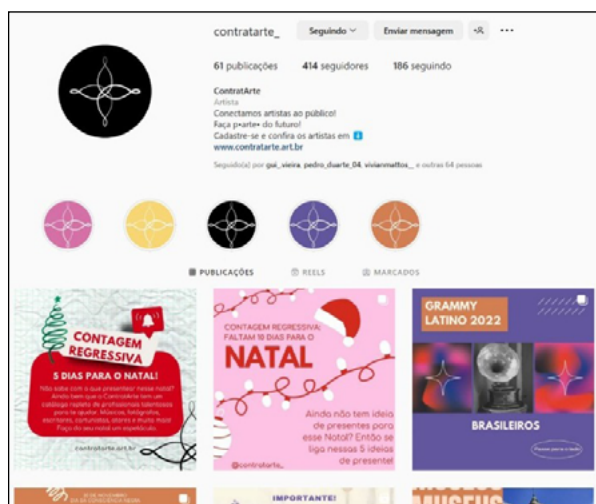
contratarte_

Seguindo

Enviar mensagem

61 publicações

414 seguidores

186 seguindo

ContratArte

Artista

Conectamos artistas ao público!

Faça p•arte• do futuro!

Cadastre-se e confira os artistas em

www.contratarte.art.br

Seguido(a) por gui_vieira, pedro_duarte_04, vivianmattos_ e outras 64 pessoas

PUBLICAÇÕES

REELS

MARCADOS

CONTAGEM REGRESSIVA

5 DIAS PARA O NATAL!

Não sabe com o que presentear nesse natal? Ainda bem que o ContratArte tem um catálogo repleto de profissionais talentosos para te ajudar. Músicos, fotógrafos, escritores, confeiteiros, atores e muito mais! Faça do seu natal um espetáculo.

contratarte.art.br

CONTAGEM REGRESSIVA: FALTAM 10 DIAS PARA O

NATAL

Ainda não tem ideias de presentes para esse Natal? Então se liga nessas 5 ideias de presentes!

@contratarte_

GRAMMY LATINO 2022

BRASILEIROS

IMPORTANTE!

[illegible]